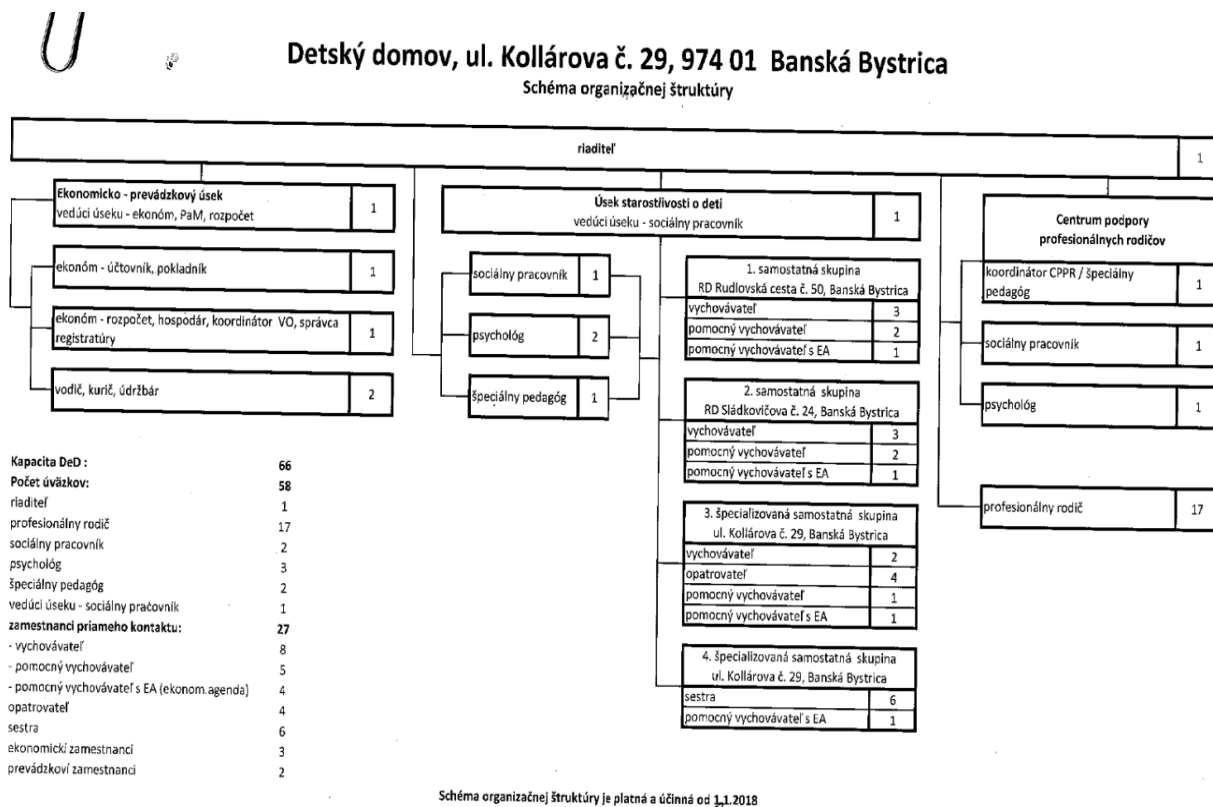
U

Detský domov, ul. Kollárova č. 29, 974 01 Banská Bystrica
Schéma organizačnej štruktúry

riaditeľ 1

Ekonomicko - prevádzkový úsek
vedúci úseku - ekonóm, PaM, rozpočet 1

ekonóm - účtovník, pokladník 1

ekonóm - rozpočet, hospodár, koordinátor VO, správca registratúry 1

vodič, kurič, údržbár 2

Úsek starostlivosti o deti
vedúci úseku - sociálny pracovník 1

sociálny pracovník 1

psychológ 2

špeciálny pedagóg 1

1. samostatná skupina
RD Rudlovská cesta č. 50, Banská Bystrica

| | |
|---|---|
| vychovávateľ | 3 |
| pomocný vychovávateľ | 2 |
| pomocný vychovávateľ s EA | 1 |

2. samostatná skupina
RD Sládkovičova č. 24, Banská Bystrica

| | |
|---|---|
| vychovávateľ | 3 |
| pomocný vychovávateľ | 2 |
| pomocný vychovávateľ s EA | 1 |

3. špecializovaná samostatná skupina
ul. Kollárova č. 29, Banská Bystrica

| | |
|---|---|
| vychovávateľ | 2 |
| opatrovateľ | 4 |
| pomocný vychovávateľ | 1 |
| pomocný vychovávateľ s EA | 1 |

4. špecializovaná samostatná skupina
ul. Kollárova č. 29, Banská Bystrica

| | |
|---|---|
| sestra | 6 |
| pomocný vychovávateľ s EA | 1 |

Centrum podpory profesionálnych rodičov

koordinátor CPPR / špeciálny pedagóg 1

sociálny pracovník 1

psychológ 1

profesionálny rodič 17

| | |
|---|---|
| Kapacita DeD : | 66 |
| Počet úväzkov: | 58 |
| riaditeľ | 1 |
| profesionálny rodič | 17 |
| sociálny pracovník | 2 |
| psychológ | 3 |
| špeciálny pedagóg | 2 |
| vedúci úseku - sociálny pracovník | 1 |
| zamestnanci priameho kontaktu: | 27 |
| - vychovávateľ | 8 |
| - pomocný vychovávateľ | 5 |
| - pomocný vychovávateľ s EA (ekonom.agenda) | 4 |
| opatrovateľ | 4 |
| sestra | 6 |
| ekonomickí zamestnanci | 3 |
| prevádzkoví zamestnanci | 2 |

Schéma organizačnej štruktúry je platná a účinná od 1.1.2018